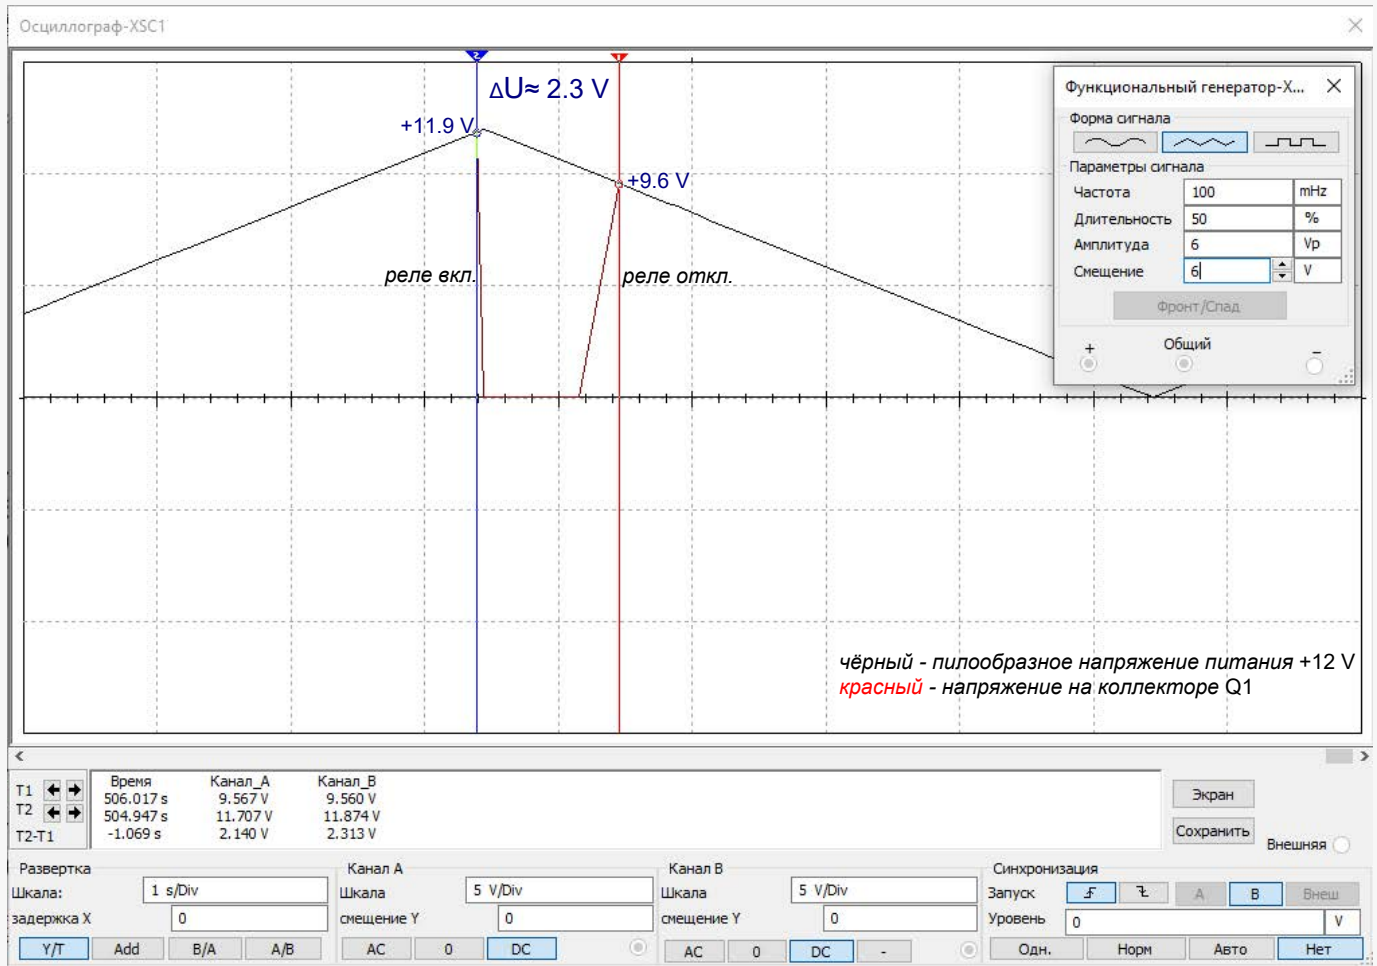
Осциллограф-XSC1

2 1

$\Delta$U≈ 2.3 V

+11.9 V

+9.6 V

реле вкл.

реле откл.

Функциональный генератор-X...

Форма сигнала

Параметры сигнала

| Частота | 100 | mHz |
|---|---|---|
| Длительность | 50 | % |
| Амплитуда | 6 | Vp |
| Смещение | 6 | V |

Фронт/Спад

+ Общий −

чёрный - пилообразное напряжение питания +12 V
красный - напряжение на коллекторе Q1

| | Время | Канал_A | Канал_B |
|---|---|---|---|
| T1 | 506.017 s | 9.567 V | 9.560 V |
| T2 | 504.947 s | 11.707 V | 11.874 V |
| T2-T1 | -1.069 s | 2.140 V | 2.313 V |

Экран
Сохранить
Внешняя

Развертка
Шкала: 1 s/Div
задержка X 0
Y/T Add B/A A/B

Канал A
Шкала 5 V/Div
смещение Y 0
AC 0 DC

Канал B
Шкала 5 V/Div
смещение Y 0
AC 0 DC -

Синхронизация
Запуск A B Внеш
Уровень 0 V
Одн. Норм Авто Нет